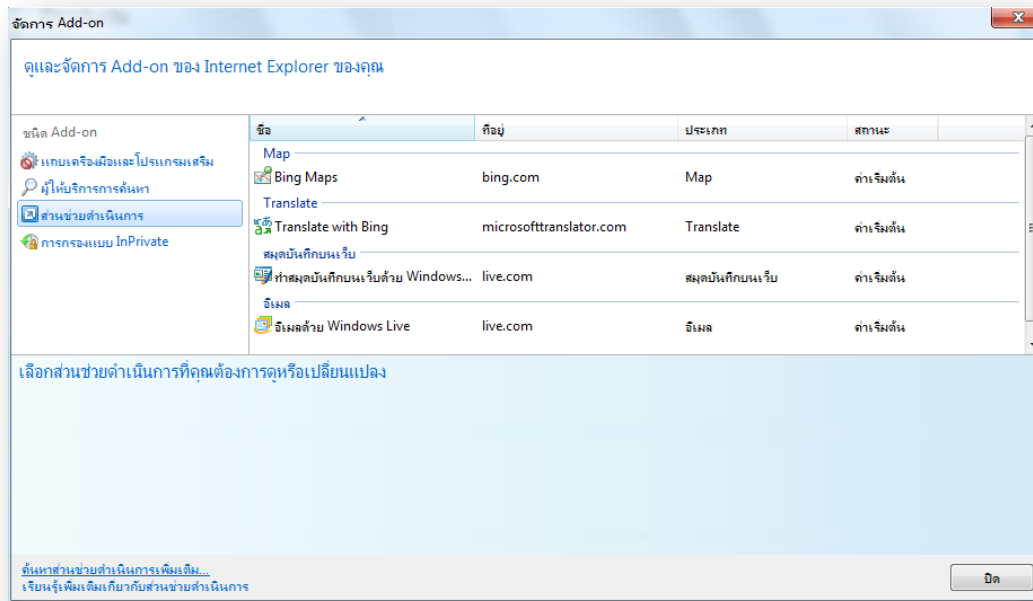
จัดการ Add-on

ดูและจัดการ Add-on ของ Internet Explorer ของคุณ

ชนิด Add-on
แถบเครื่องมือและโปรแกรมเสริม
ผู้ให้บริการการค้นหา
ส่วนช่วยดำเนินการ
การกรองแบบ InPrivate

| ชื่อ | ที่อยู่ | ประเภท | สถานะ |
|---|---|---|---|
| Map | | | |
| Bing Maps | bing.com | Map | ค่าเริ่มต้น |
| Translate | | | |
| Translate with Bing | microsofttranslator.com | Translate | ค่าเริ่มต้น |
| สมุดบันทึกบนเว็บ | | | |
| ทำสมุดบันทึกบนเว็บด้วย Windows... | live.com | สมุดบันทึกบนเว็บ | ค่าเริ่มต้น |
| อีเมล | | | |
| อีเมลด้วย Windows Live | live.com | อีเมล | ค่าเริ่มต้น |

เลือกส่วนช่วยดำเนินการที่คุณต้องการดูหรือเปลี่ยนแปลง

ค้นหาส่วนช่วยดำเนินการเพิ่มเติม...
เรียนรู้เพิ่มเติมเกี่ยวกับส่วนช่วยดำเนินการ

ปิด